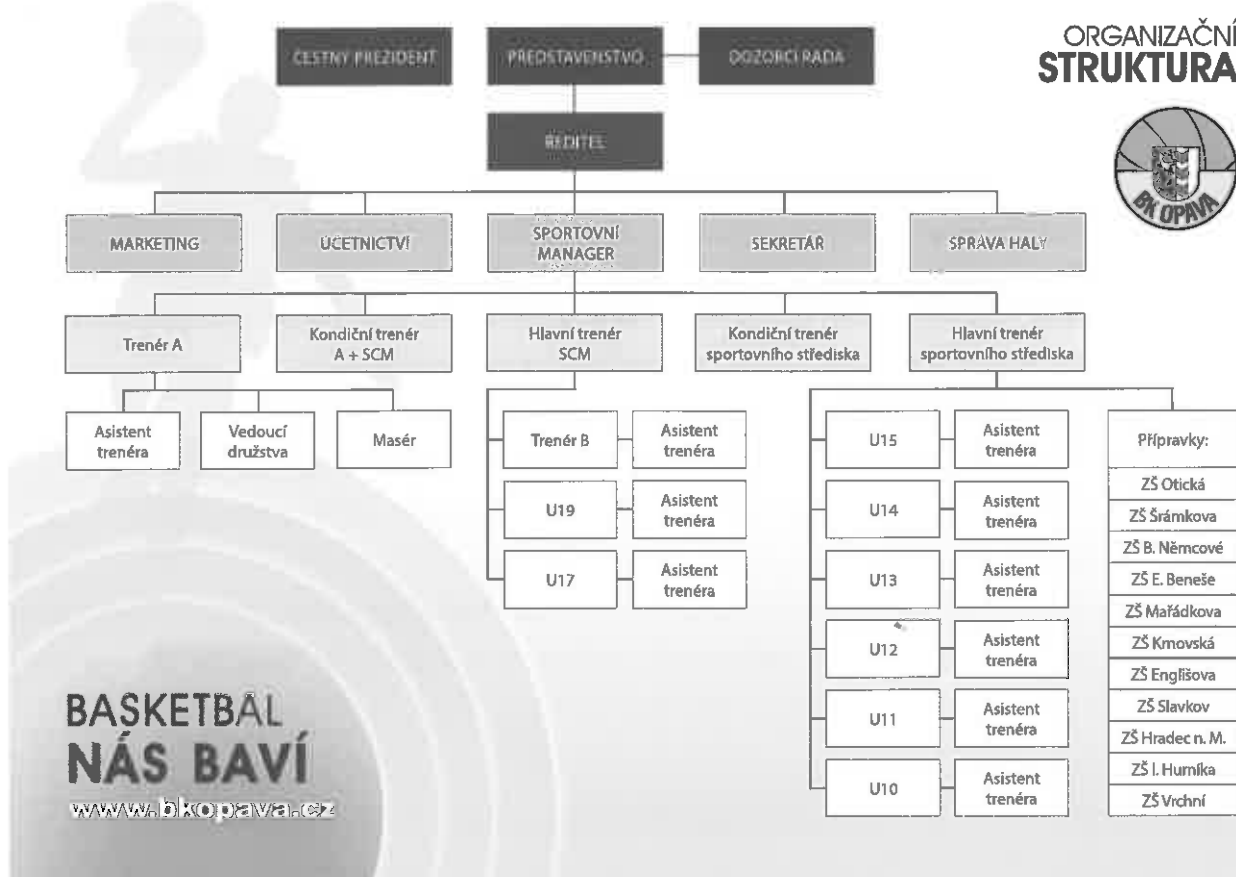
ČESTNÝ PREZIDENT

PŘEDSTAVENSTVO

DOZORČÍ RADA

ORGANIZAČNÍ
STRUKTURA

BK OPAVA

ŘEDITEL

MARKETING

ÚČETNICTVÍ

SPORTOVNÍ MANAGER

SEKRETÁŘ

SPRÁVA HALY

Trenér A

Kondiční trenér A + SCM

Hlavní trenér SCM

Kondiční trenér sportovního střediska

Hlavní trenér sportovního střediska

Asistent trenéra

Vedoucí družstva

Masér

Trenér B

Asistent trenéra

U19

Asistent trenéra

U17

Asistent trenéra

U15

Asistent trenéra

U14

Asistent trenéra

U13

Asistent trenéra

U12

Asistent trenéra

U11

Asistent trenéra

U10

Asistent trenéra

Přípravky:

ZŠ Otická

ZŠ Šrámkova

ZŠ B. Němcové

ZŠ E. Beneše

ZŠ Mařádkova

ZŠ Krnovská

ZŠ Englišova

ZŠ Slavkov

ZŠ Hradec n. M.

ZŠ I. Hurníka

ZŠ Vrchní

BASKETBAL
NÁS BAVÍ
www.bkopava.cz